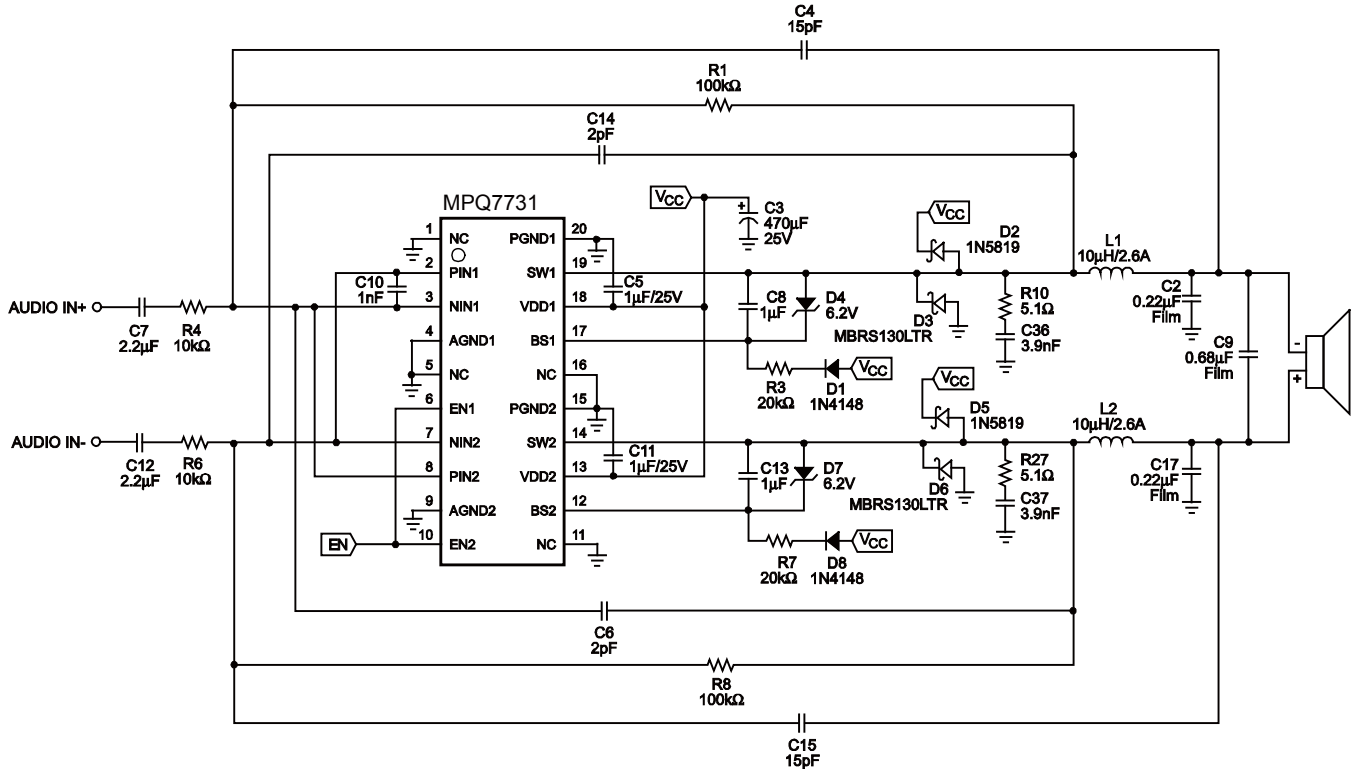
C4
15pF

R1
100kΩ

C14
2pF

MPQ7731

$V_{CC}$

C3
470µF
25V

$V_{CC}$

D2
1N5819

L1
10µH/2.6A

1 NC
2 PIN1
3 NIN1
4 AGND1
5 NC
6 EN1
7 NIN2
8 PIN2
9 AGND2
10 EN2

20 PGND1
19
18 VDD1
17 BS1
16 NC
15 PGND2
14
13 VDD2
12 BS2
11 NC

C10
1nF

SW1
SW2

C5
1µF/25V

C8
1µF

D4
6.2V

D3
MBRS130LTR

R10
5.1Ω

C36
3.9nF

C2
0.22µF
Film

C9
0.68µF
Film

-
+

AUDIO IN+

C7
2.2µF

R4
10kΩ

R3
20kΩ

D1
1N4148

$V_{CC}$

$V_{CC}$

D5
1N5819

L2
10µH/2.6A

AUDIO IN-

C12
2.2µF

R6
10kΩ

C11
1µF/25V

C13
1µF

D7
6.2V

D6
MBRS130LTR

R27
5.1Ω

C37
3.9nF

C17
0.22µF
Film

EN

R7
20kΩ

D8
1N4148

$V_{CC}$

C6
2pF

R8
100kΩ

C15
15pF